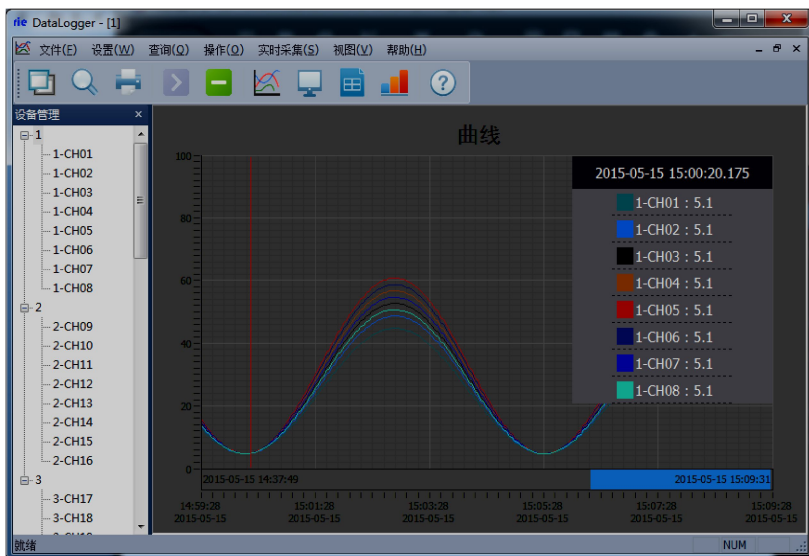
rie DataLogger - [1]

文件(F) 设置(W) 查询(Q) 操作(O) 实时采集(S) 视图(V) 帮助(H)

设备管理 ×

1
1-CH01
1-CH02
1-CH03
1-CH04
1-CH05
1-CH06
1-CH07
1-CH08
2
2-CH09
2-CH10
2-CH11
2-CH12
2-CH13
2-CH14
2-CH15
2-CH16
3
3-CH17
3-CH18

曲线

100
80
60
40
20
0

2015-05-15 15:00:20.175
1-CH01 : 5.1
1-CH02 : 5.1
1-CH03 : 5.1
1-CH04 : 5.1
1-CH05 : 5.1
1-CH06 : 5.1
1-CH07 : 5.1
1-CH08 : 5.1

2015-05-15 14:37:49
2015-05-15 15:09:31

14:59:28 2015-05-15
15:01:28 2015-05-15
15:03:28 2015-05-15
15:05:28 2015-05-15
15:07:28 2015-05-15
15:09:28 2015-05-15

就绪
NUM